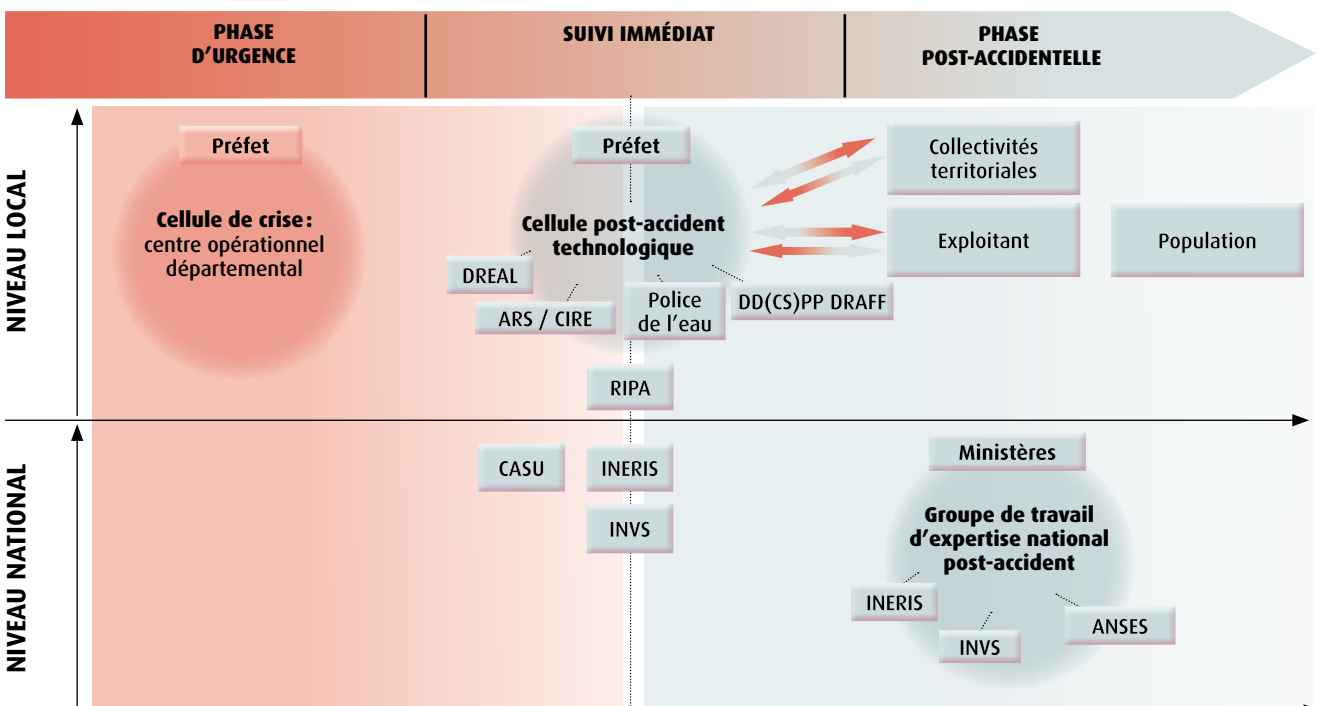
PHASE D'URGENCE

SUIVI IMMÉDIAT

PHASE POST-ACCIDENTELLE

NIVEAU LOCAL

Préfet

Cellule de crise : centre opérationnel départemental

Préfet

Cellule post-accident technologique

DREAL

ARS / CIRE

Police de l'eau

DD(CS)PP DRAFF

RIPA

Collectivités territoriales

Exploitant

Population

NIVEAU NATIONAL

CASU

INERIS

INVS

Ministères

Groupe de travail d'expertise national post-accident

INERIS

INVS

ANSES